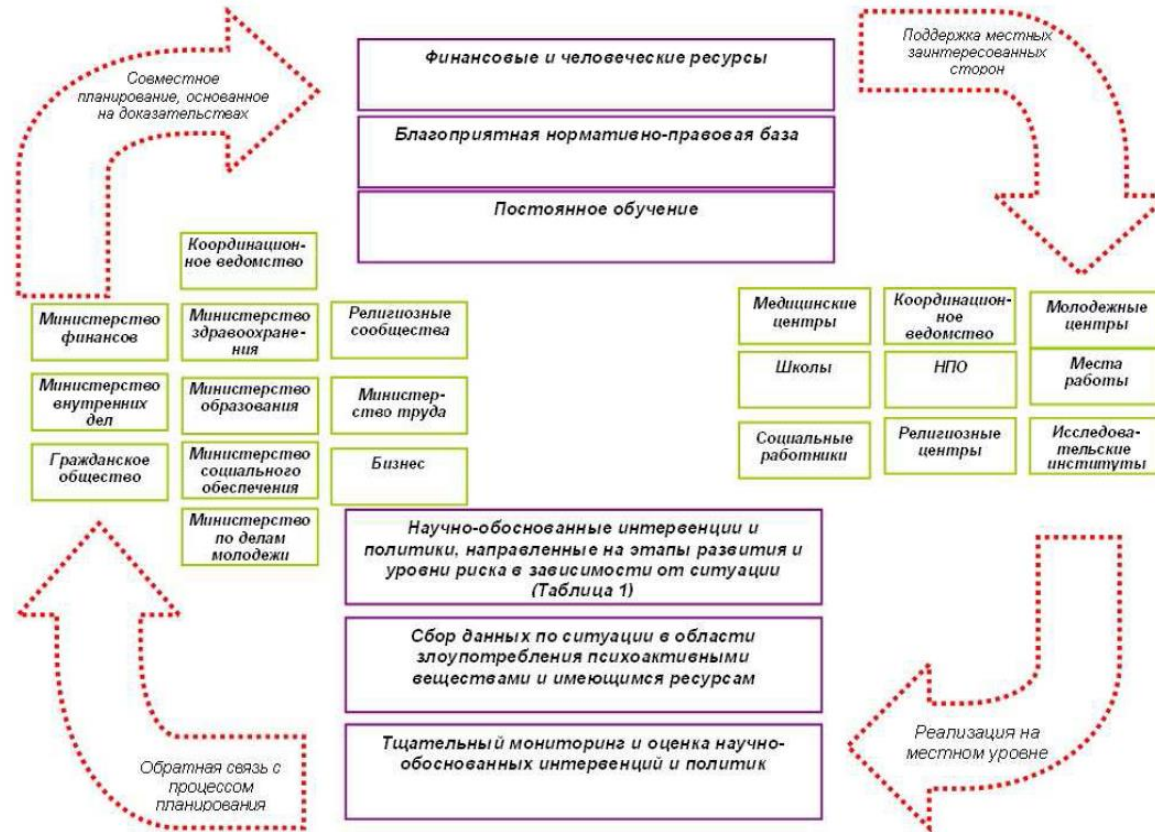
Совместное планирование, основанное на доказательствах

Финансовые и человеческие ресурсы

Благоприятная нормативно-правовая база

Постоянное обучение

Поддержка местных заинтересованных сторон

Координационное ведомство

Министерство финансов

Министерство здравоохранения

Религиозные сообщества

Министерство внутренних дел

Министерство образования

Министерство труда

Гражданское общество

Министерство социального обеспечения

Бизнес

Министерство по делам молодежи

Медицинские центры

Координационное ведомство

Молодежные центры

Школы

НПО

Места работы

Социальные работники

Религиозные центры

Исследовательские институты

Научно-обоснованные интервенции и политики, направленные на этапы развития и уровни риска в зависимости от ситуации (Таблица 1)

Сбор данных по ситуации в области злоупотребления психоактивными веществами и имеющимся ресурсам

Тщательный мониторинг и оценка научно-обоснованных интервенций и политик

Обратная связь с процессом планирования

Реализация на местном уровне